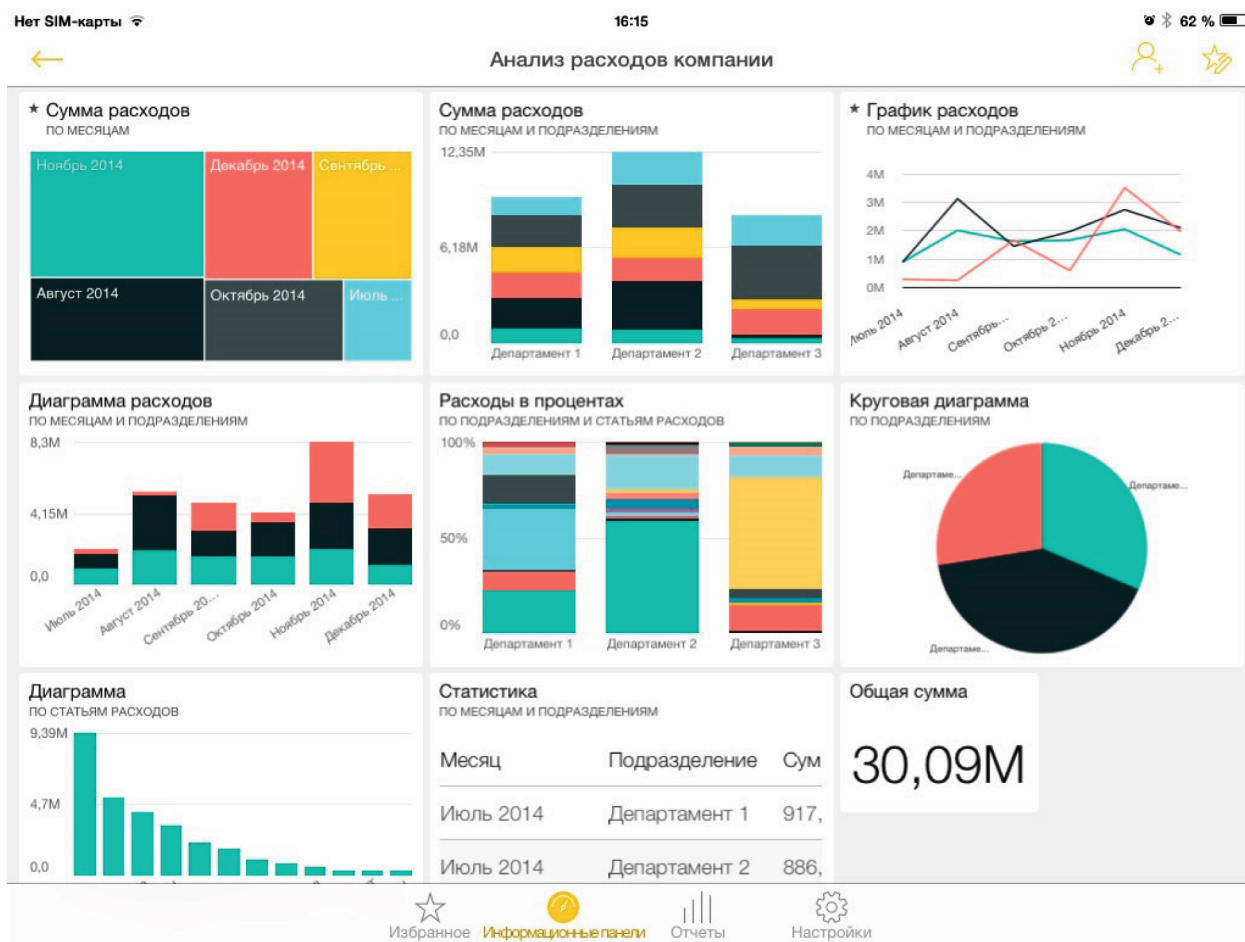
Нет SIM-карты 16:15 62 %

Анализ расходов компании

★ Сумма расходов
ПО МЕСЯЦАМ

Ноябрь 2014
Декабрь 2014
Сентябрь ...
Август 2014
Октябрь 2014
Июль ...

Сумма расходов
ПО МЕСЯЦАМ И ПОДРАЗДЕЛЕНИЯМ

12,35M
6,18M
0,0
Департамент 1
Департамент 2
Департамент 3

★ График расходов
ПО МЕСЯЦАМ И ПОДРАЗДЕЛЕНИЯМ

4M
3M
2M
1M
0M
Июль 2014
Август 2014
Сентябрь...
Октябрь 2...
Ноябрь 2014
Декабрь 2...

Диаграмма расходов
ПО МЕСЯЦАМ И ПОДРАЗДЕЛЕНИЯМ

8,3M
4,15M
0,0
Июль 2014
Август 2014
Сентябрь 20...
Октябрь 2014
Ноябрь 2014
Декабрь 2014

Расходы в процентах
ПО ПОДРАЗДЕЛЕНИЯМ И СТАТЬЯМ РАСХОДОВ

100%
50%
0%
Департамент 1
Департамент 2
Департамент 3

Круговая диаграмма
ПО ПОДРАЗДЕЛЕНИЯМ

Департаме...
Департаме...
Департаме...

Диаграмма
ПО СТАТЬЯМ РАСХОДОВ

9,39M
4,7M
0,0

Статистика
ПО МЕСЯЦАМ И ПОДРАЗДЕЛЕНИЯМ

| Месяц | Подразделение | Сум |
|---|---|---|
| Июль 2014 | Департамент 1 | 917, |
| Июль 2014 | Департамент 2 | 886, |

Общая сумма
30,09M

Избранное
Информационные панели
Отчеты
Настройки